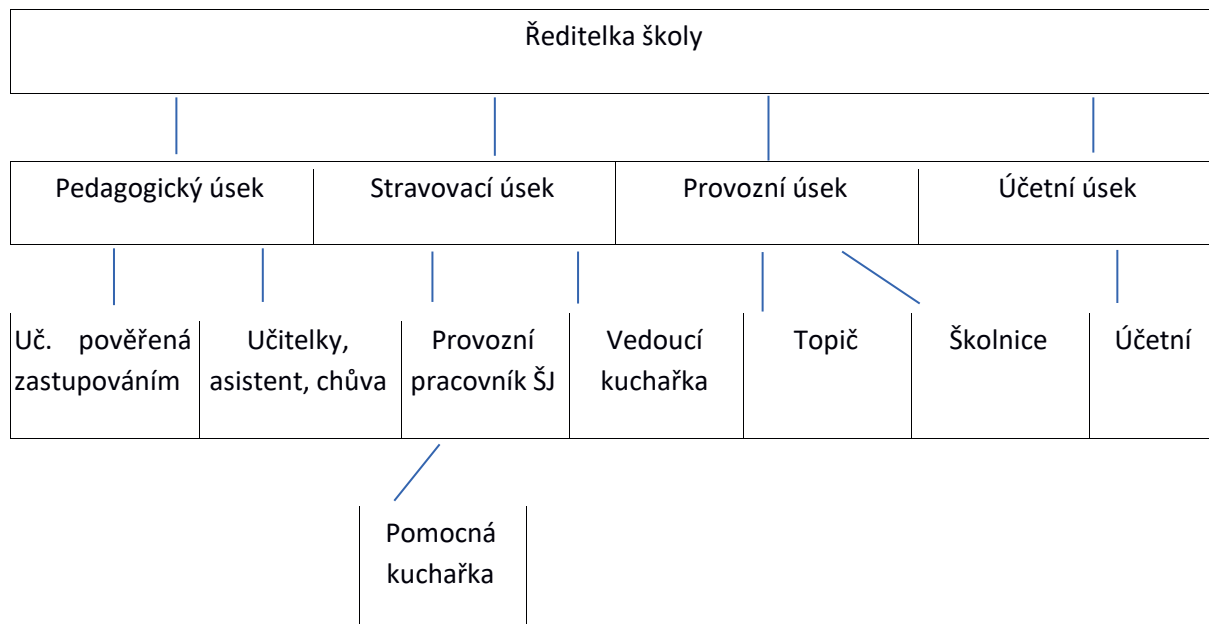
Ředitelka školy

| Pedagogický úsek | Stravovací úsek | Provozní úsek | Účetní úsek |
|---|---|---|---|

| Uč. pověřená zastupováním | Učitelky, asistent, chůva | Provozní pracovník ŠJ | Vedoucí kuchařka | Topič | Školnice | Účetní |
|---|---|---|---|---|---|---|

Pomocná kuchařka